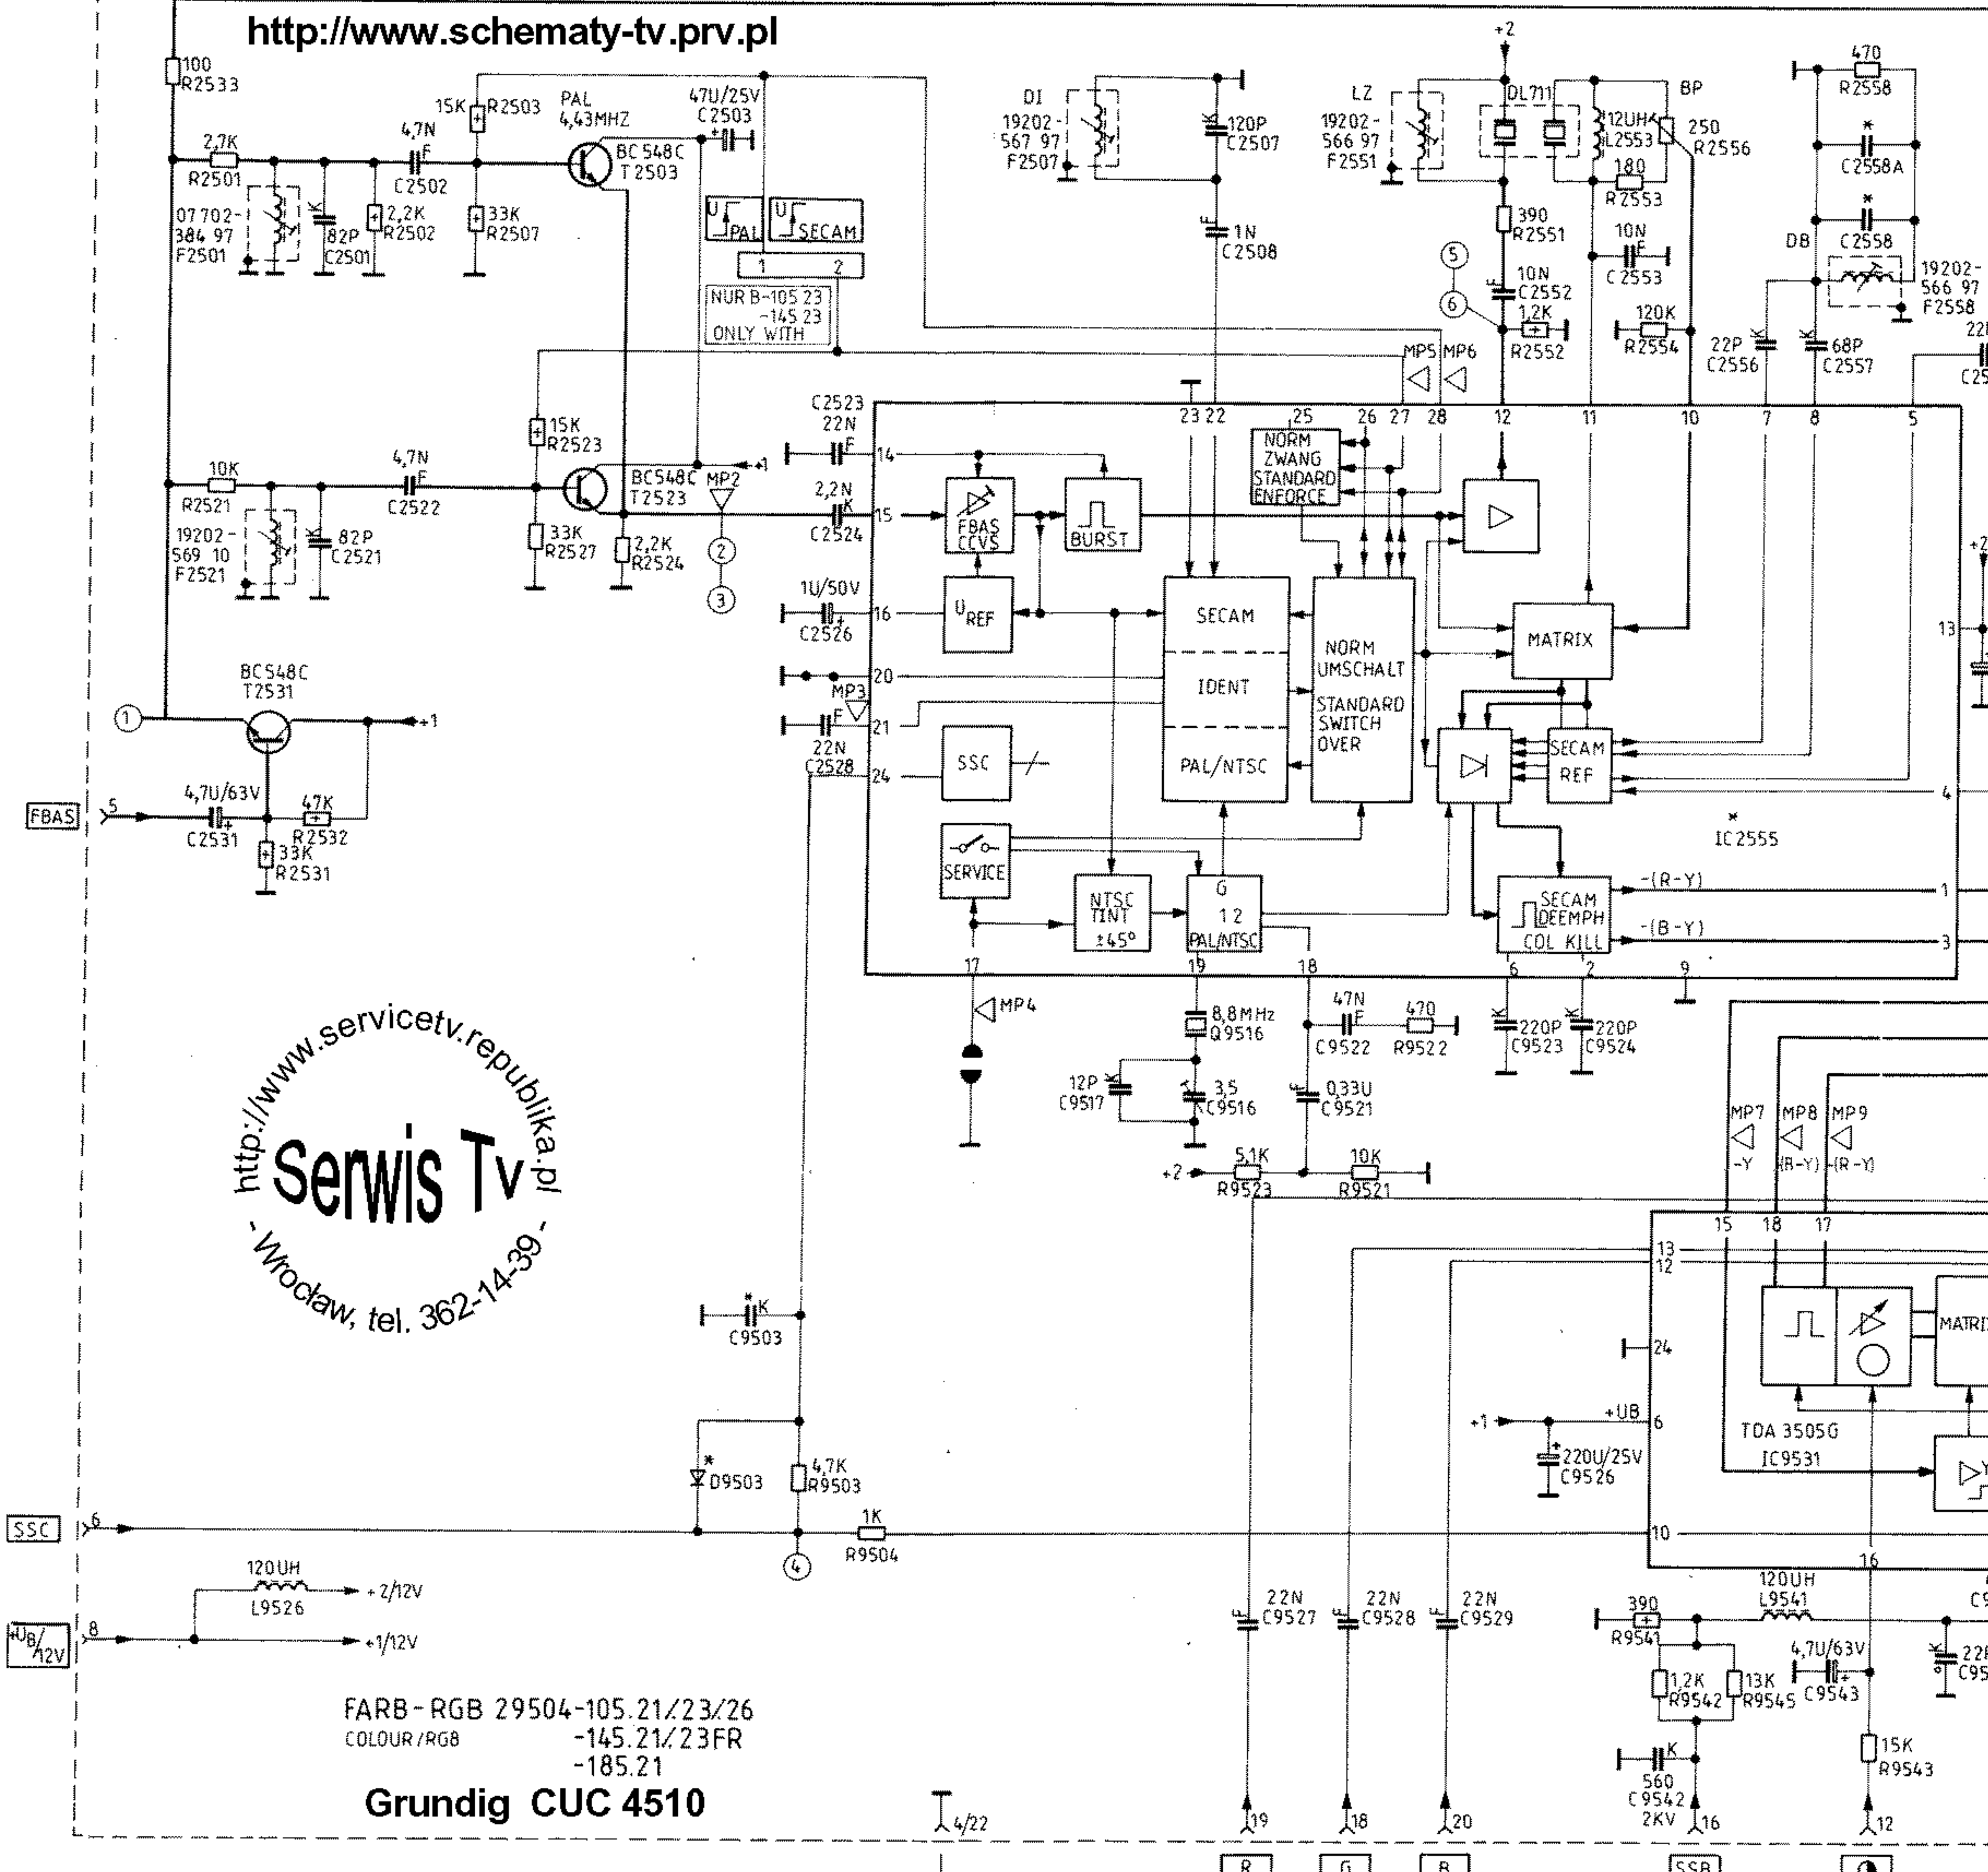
http://www.schematy-tv.prv.pl

100 R2533
2,7K R2501
07 702-384 97 F2501
82P C2501
2,2K R2502
4,7N C2502
15K R2503
33K R2507
PAL 4,43MHZ
BC548C T2503
47U/25V C2503
U PAL
U SECAM
1 2
NUR B-105 23 -145 23 ONLY WITH
DI 19202-567 97 F2507
120P C2507
1N C2508
LZ 19202-566 97 F2551
+2
DL711
12UH L2553
BP
250 R2556
180 R2553
390 R2551
10N C2553
10N C2552
1,2K R2552
120K R2554
5
6
470 R2558
C2558A
C2558
DB
19202-566 97 F2558
22P C2556
68P C2557
MP5 MP6
15K R2523
C2523 22N
10K R2521
19202-569 10 F2521
82P C2521
4,7N C2522
BC548C T2523
MP2
+1
2,2N C2524
33K R2527
2,2K R2524
2
3
14
15
FBAS CCVS
BURST
23 22 25 26 27 28 12 11 10 7 8 5
NORM ZWANG STANDARD ENFORCE
1U/50V C2526
16
U REF
SECAM
IDENT
PAL/NTSC
NORM UMSCHALT STANDARD SWITCH OVER
MATRIX
13
20
MP3
21
22N C2528
24
SSC
SECAM REF
4
IC2555
SERVICE
NTSC TINT ±45°
G 1 2 PAL/NTSC
SECAM DEEMPH COL KILL
-(R-Y)
-(B-Y)
1
3
BC548C T2531
1
+1
FBAS
5
4,7U/63V C2531
47K R2532
33K R2531
17 19 18 6 2 9
MP4
8,8MHz Q9516
47N C9522
470 R9522
220P C9523
220P C9524
12P C9517
3,5 C9516
0,33U C9521
+2
5,1K R9523
10K R9521
MP7 MP8 MP9
-Y (B-Y) (R-Y)
http://www.servicetv.republika.pl
Serwis Tv
- Wrocław, tel. 362-14-39 -
C9503
15 18 17
13
12
24
MATRI
TDA 3505G IC9531
+1
+UB 6
220U/25V C9526
D9503
4,7K R9503
SSC
6
1K R9504
4
10
16
120UH L9526
+2/12V
UB/12V
8
+1/12V
22N C9527
22N C9528
22N C9529
390 R9541
120UH L9541
1,2K R9542
13K R9545
4,7U/63V C9543
22
15K R9543
560 C9542 2KV
FARB-RGB 29504-105.21/23/26
COLOUR/RGB -145.21/23FR
-185.21
Grundig CUC 4510
4/22
19
18
20
16
12
R
G
B
SSB